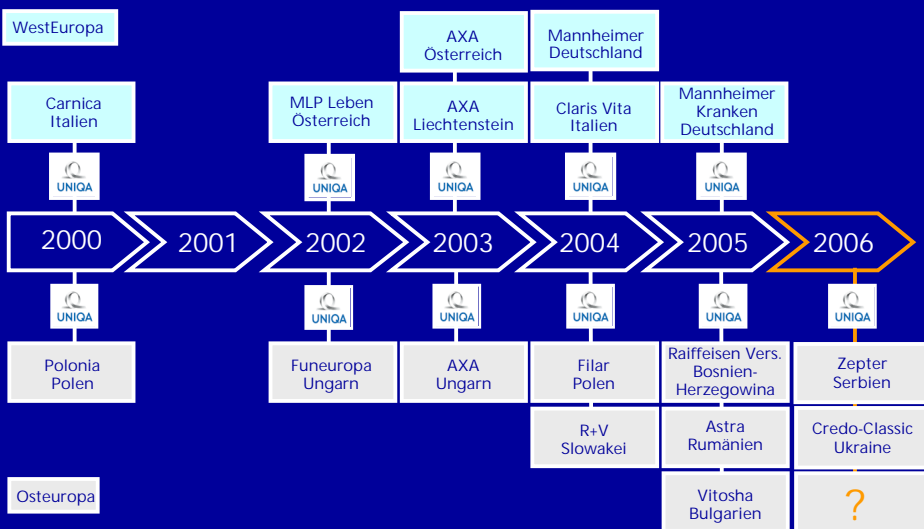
WestEuropa

AXA Österreich

Mannheimer Deutschland

Carnica Italien

MLP Leben Österreich

AXA Liechtenstein

Claris Vita Italien

Mannheimer Kranken Deutschland

UNIQA

UNIQA

UNIQA

UNIQA

UNIQA

2000

2001

2002

2003

2004

2005

2006

UNIQA

UNIQA

UNIQA

UNIQA

UNIQA

UNIQA

Polonia Polen

Funeuropa Ungarn

AXA Ungarn

Filar Polen

Raiffeisen Vers. Bosnien-Herzegowina

Zepter Serbien

R+V Slowakei

Astra Rumänien

Credo-Classic Ukraine

Osteuropa

Vitosha Bulgarien

?